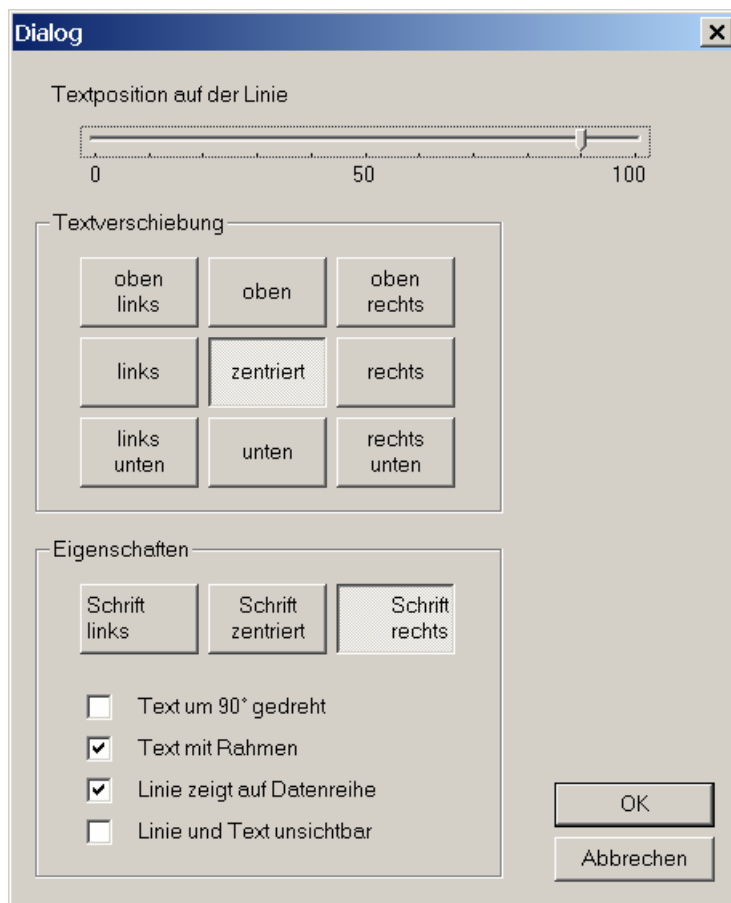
Dialog
×

Textposition auf der Linie

0
50
100

Textverschiebung

oben links
oben
oben rechts
links
zentriert
rechts
links unten
unten
rechts unten

Eigenschaften

Schrift links
Schrift zentriert
Schrift rechts

Text um 90° gedreht
Text mit Rahmen
Linie zeigt auf Datenreihe
Linie und Text unsichtbar

OK
Abbrechen